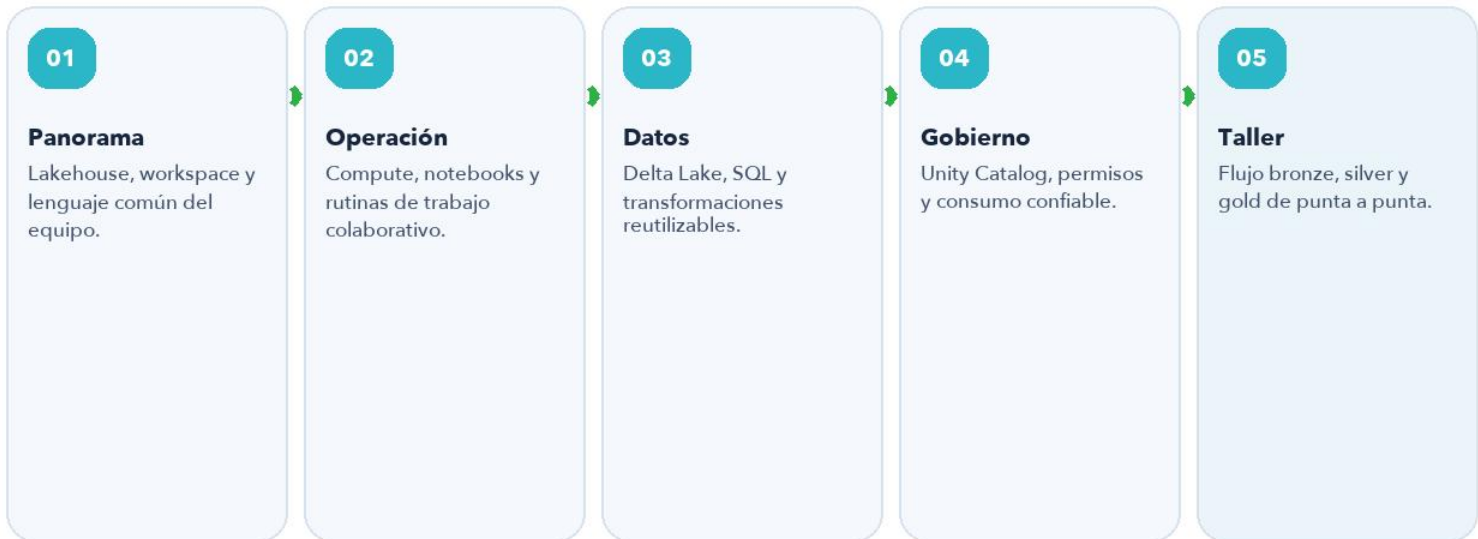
01

Panorama

Lakehouse, workspace y lenguaje común del equipo.

02

Operación

Compute, notebooks y rutinas de trabajo colaborativo.

03

Datos

Delta Lake, SQL y transformaciones reutilizables.

04

Gobierno

Unity Catalog, permisos y consumo confiable.

05

Taller

Flujo bronze, silver y gold de punta a punta.